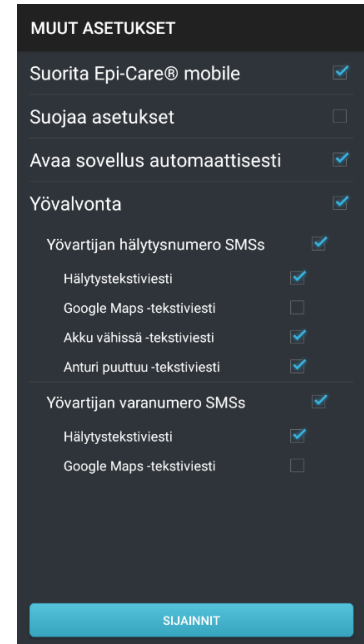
MUUT ASETUKSET

Suorita Epi-Care® mobile

Suojaa asetukset

Avaa sovellus automaattisesti

Yövalvonta

Yövartijan hälytysnumero SMSs

Hälytystekstiviesti

Google Maps -tekstiviesti

Akku vähissä -tekstiviesti

Anturi puuttuu -tekstiviesti

Yövartijan varanumero SMSs

Hälytystekstiviesti

Google Maps -tekstiviesti

SIJAINNIT